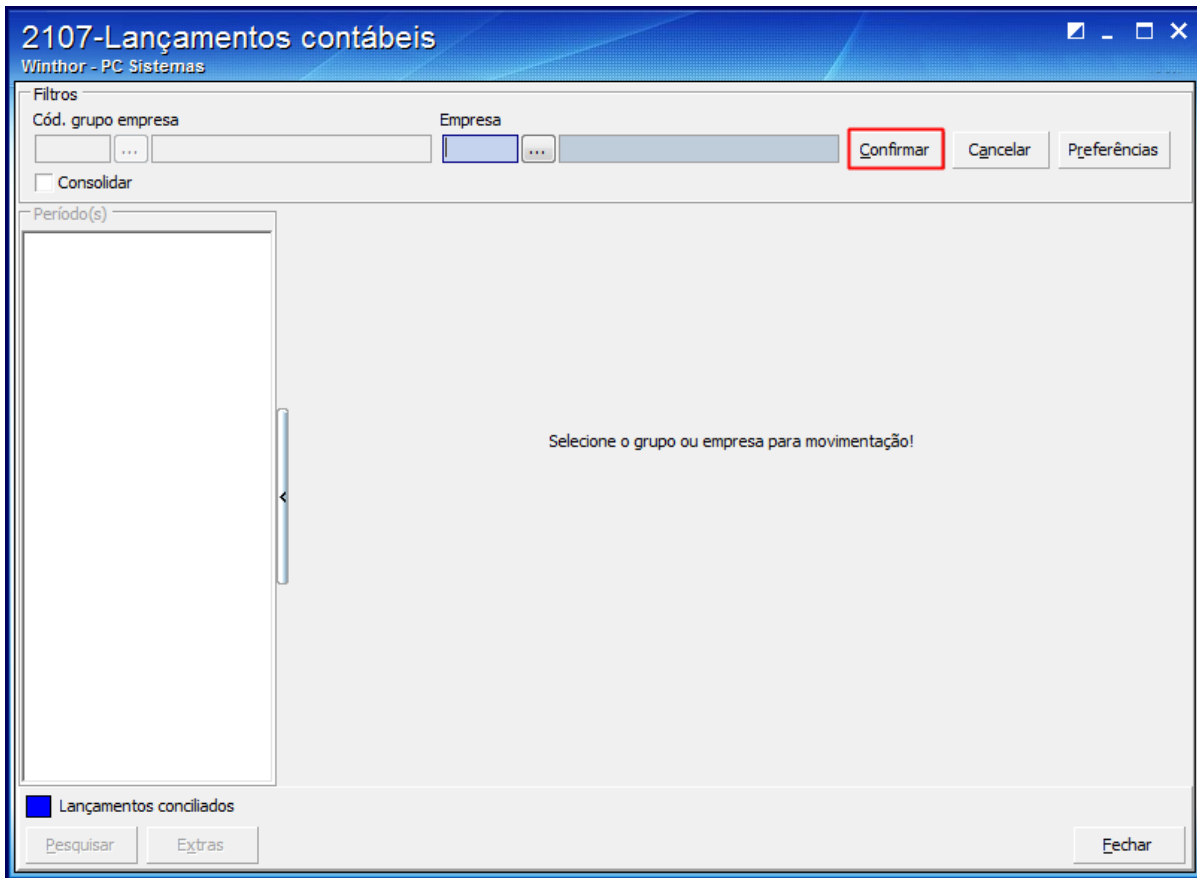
2107-Lançamentos contábeis
Winthor - PC Sistemas

Filtros
Cód. grupo empresa
...
Consolidar
Empresa
...
Confirmar
Cancelar
Preferências

Período(s)

Selecione o grupo ou empresa para movimentação!

Lançamentos conciliados

Pesquisar
Extras
Fechar